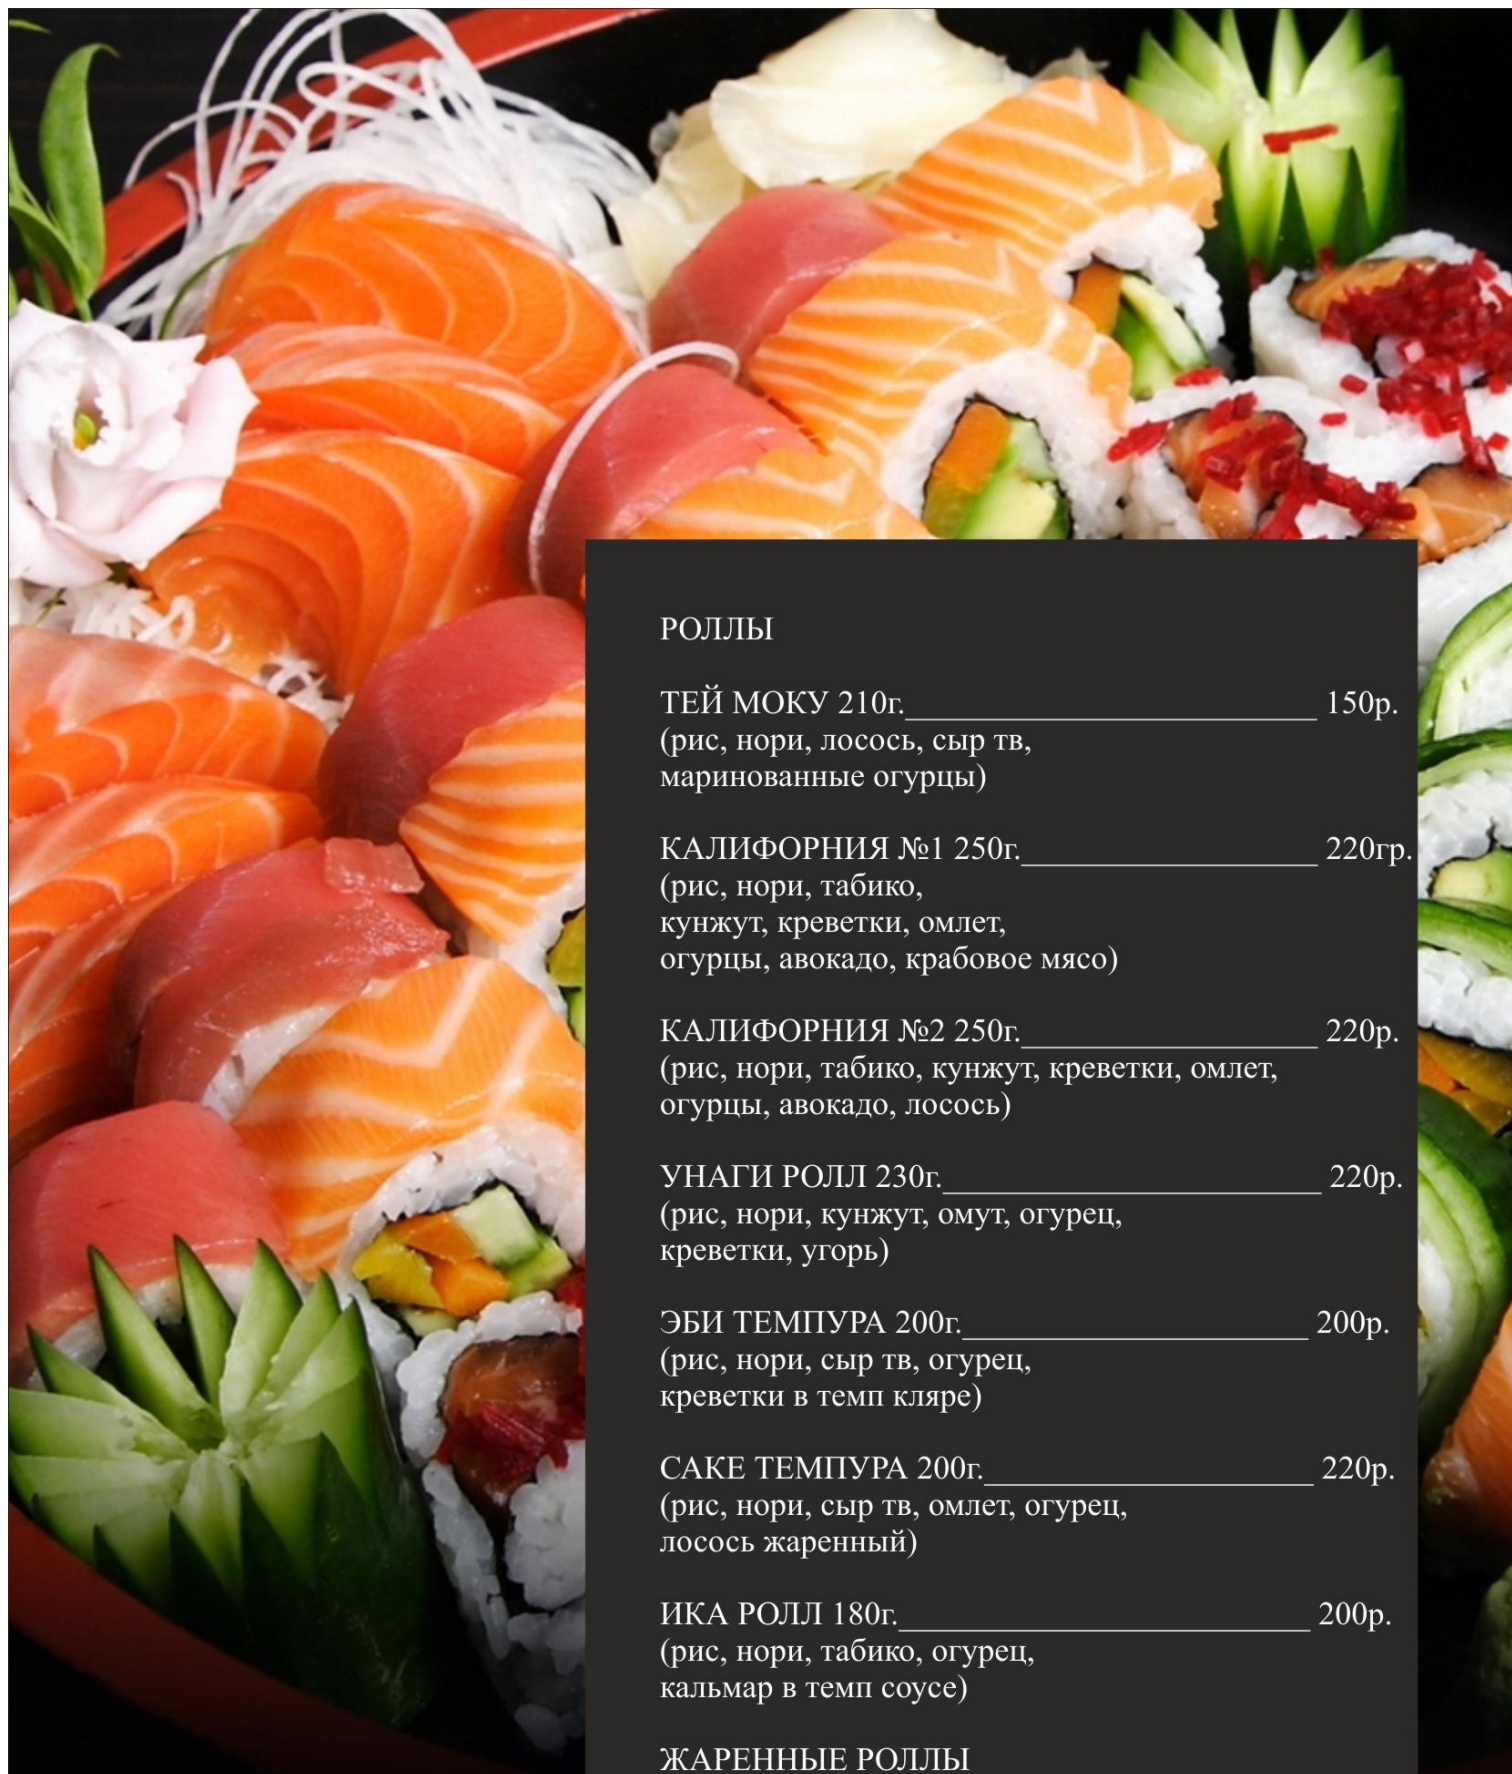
РОЛЛЫ

ТЕЙ МОКУ 210г.________________________ 150р.
(рис, нори, лосось, сыр тв, маринованные огурцы)

КАЛИФОРНИЯ №1 250г.__________________ 220гр.
(рис, нори, табико, кунжут, креветки, омлет, огурцы, авокадо, крабовое мясо)

КАЛИФОРНИЯ №2 250г.__________________ 220р.
(рис, нори, табико, кунжут, креветки, омлет, огурцы, авокадо, лосось)

УНАГИ РОЛЛ 230г._____________________ 220р.
(рис, нори, кунжут, омут, огурец, креветки, угорь)

ЭБИ ТЕМПУРА 200г.____________________ 200р.
(рис, нори, сыр тв, огурец, креветки в темп кляре)

САКЕ ТЕМПУРА 200г.___________________ 220р.
(рис, нори, сыр тв, омлет, огурец, лосось жаренный)

ИКА РОЛЛ 180г._______________________ 200р.
(рис, нори, табико, огурец, кальмар в темп соусе)

ЖАРЕННЫЕ РОЛЛЫ